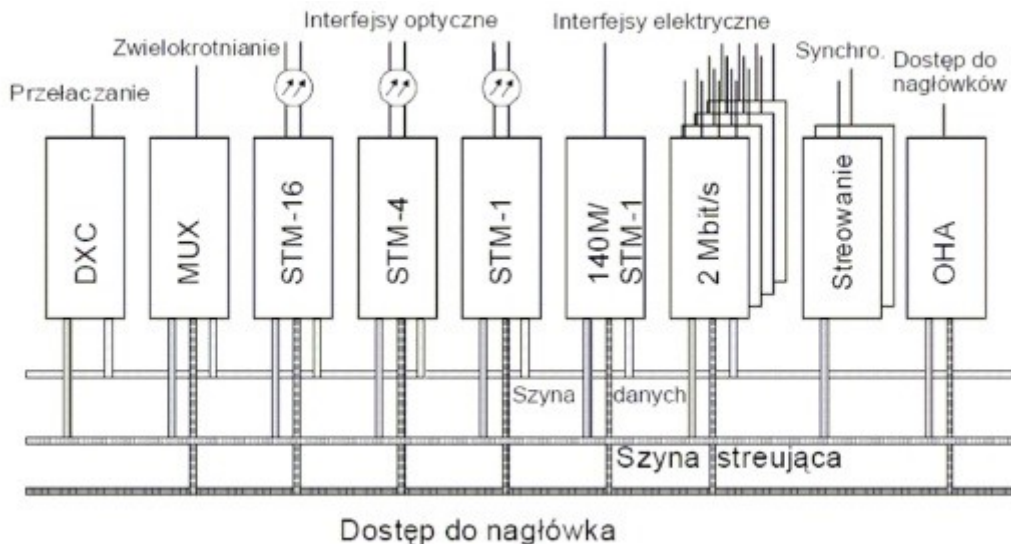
Interfejsy optyczne

Interfejsy elektryczne

Zwielokrotnianie

Synchro.

Dostęp do nagłówków

Przełaczanie

DXC

MUX

STM-16

STM-4

STM-1

140M/ STM-1

2 Mbit/s

Streowanie

OHA

Szyna danych

Szyna streująca

Dostęp do nagłówka